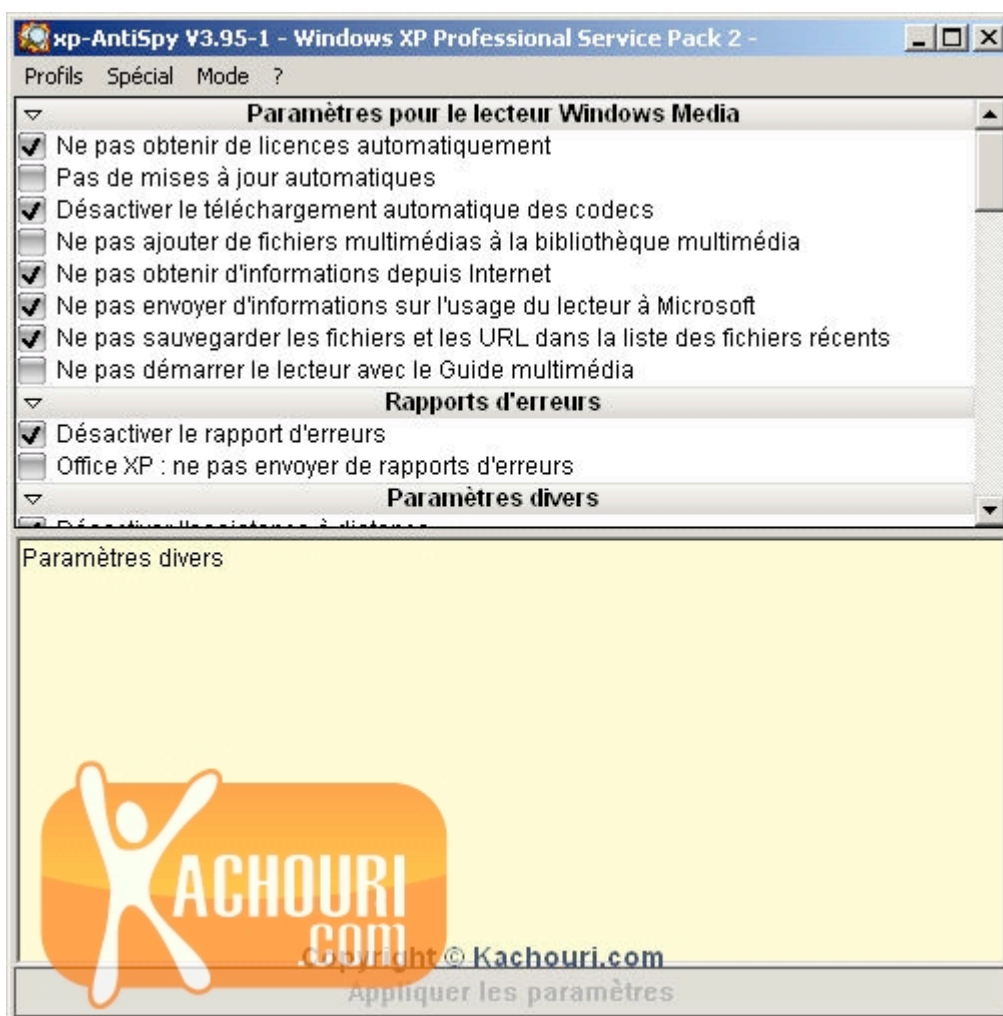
xp-AntiSpy V3.95-1 - Windows XP Professional Service Pack 2 -

Profils Spécial Mode ?

Paramètres pour le lecteur Windows Media

Ne pas obtenir de licences automatiquement

Pas de mises à jour automatiques

Désactiver le téléchargement automatique des codecs

Ne pas ajouter de fichiers multimédias à la bibliothèque multimédia

Ne pas obtenir d'informations depuis Internet

Ne pas envoyer d'informations sur l'usage du lecteur à Microsoft

Ne pas sauvegarder les fichiers et les URL dans la liste des fichiers récents

Ne pas démarrer le lecteur avec le Guide multimédia

Rapports d'erreurs

Désactiver le rapport d'erreurs

Office XP : ne pas envoyer de rapports d'erreurs

Paramètres divers

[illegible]

Paramètres divers

KACHOURI .com

Copyright © Kachouri.com

Appliquer les paramètres